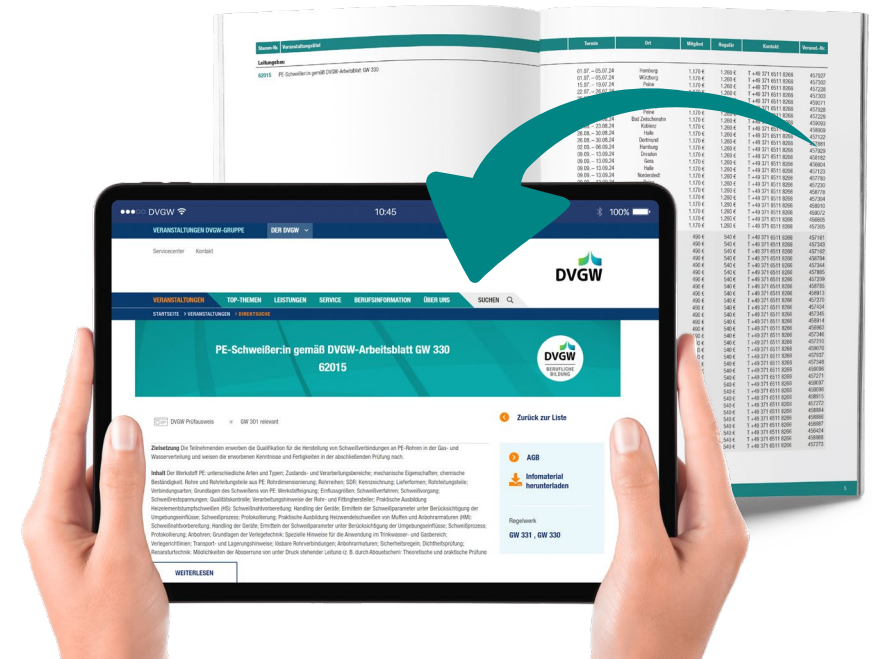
| Stamm-Nr. | Veranstaltungstitel | Termin | Ort | Mitglied | Regulär | Kontakt | Veranst.-Nr. |
|---|---|---|---|---|---|---|---|
| Leitungsbau | | | | | | | |
| 62015 | PE-Schweißer:in gemäß DVGW-Arbeitsblatt GW 330 | 01.07. – 05.07.24 | Hamburg | 1.170 € | 1.269 € | T +49 371 6511 8266 | 457027 |
| | | 01.07. – 05.07.24 | Würzburg | 1.170 € | 1.269 € | T +49 371 6511 8266 | 457302 |
| | | 15.07. – 19.07.24 | Peine | 1.170 € | 1.269 € | T +49 371 6511 8266 | 457228 |

●●●○ DVGW 10:45 100%

VERANSTALTUNGEN DVGW-GRUPPE DER DVGW

Servicecenter Kontakt

DVGW

VERANSTALTUNGEN TOP-THEMEN LEISTUNGEN SERVICE BERUFSINFORMATION ÜBER UNS SUCHEN

STARTSEITE > VERANSTALTUNGEN > DIREKTSUCHE

PE-Schweißer:in gemäß DVGW-Arbeitsblatt GW 330
62015

DVGW BERUFLICHE BILDUNG

DVGW Prüfausweis GW 301 relevant

Zurück zur Liste

Zielsetzung Die Teilnehmenden erwerben die Qualifikation für die Herstellung von Schweißverbindungen an PE-Rohren in der Gas- und Wasserverteilung und weisen die erworbenen Kenntnisse und Fertigkeiten in der abschließenden Prüfung nach.

Inhalt Der Werkstoff PE: unterschiedliche Arten und Typen; Zustands- und Verarbeitungsbereiche; mechanische Eigenschaften; chemische Beständigkeit. Rohre und Rohrleitungsteile aus PE: Rohrdimensionierung; Rohrreihen; SDR; Kennzeichnung; Lieferformen; Rohrleitungsteile; Verbindungsarten; Grundlagen des Schweißens von PE: Werkstoffeignung; Einflussgrößen; Schweißverfahren; Schweißvorgang; Schweißeigenspannungen; Qualitätskontrolle; Verarbeitungshinweise der Rohr- und Fittinghersteller; Praktische Ausbildung Heizelementstumpfschweißen (HS): Schweißnahtvorbereitung; Handling der Geräte; Ermitteln der Schweißparameter unter Berücksichtigung der Umgebungseinflüsse; Schweißprozess; Protokollierung; Praktische Ausbildung Heizwendelschweißen von Muffen und Anbohrarmaturen (HM): Schweißnahtvorbereitung; Handling der Geräte; Ermitteln der Schweißparameter unter Berücksichtigung der Umgebungseinflüsse; Schweißprozess; Protokollierung; Grundlagen der Verlegetechnik; Spezielle Hinweise für die Anwendung im Trinkwasser- und Gasbereich; Verlegerichtlinien; Transport- und Lagerungshinweise; lösbare Rohrverbindungen; Anbohrarmaturen; Sicherheitsregeln; Dichtheitsprüfung; Reparaturtechnik: Möglichkeiten der Absperrung von unter Druck stehender Leitung (z. B. durch Abquetschen); Theoretische und praktische Prüfung

WEITERLESEN

AGB

Infomaterial herunterladen

Regelwerk
GW 331 , GW 330